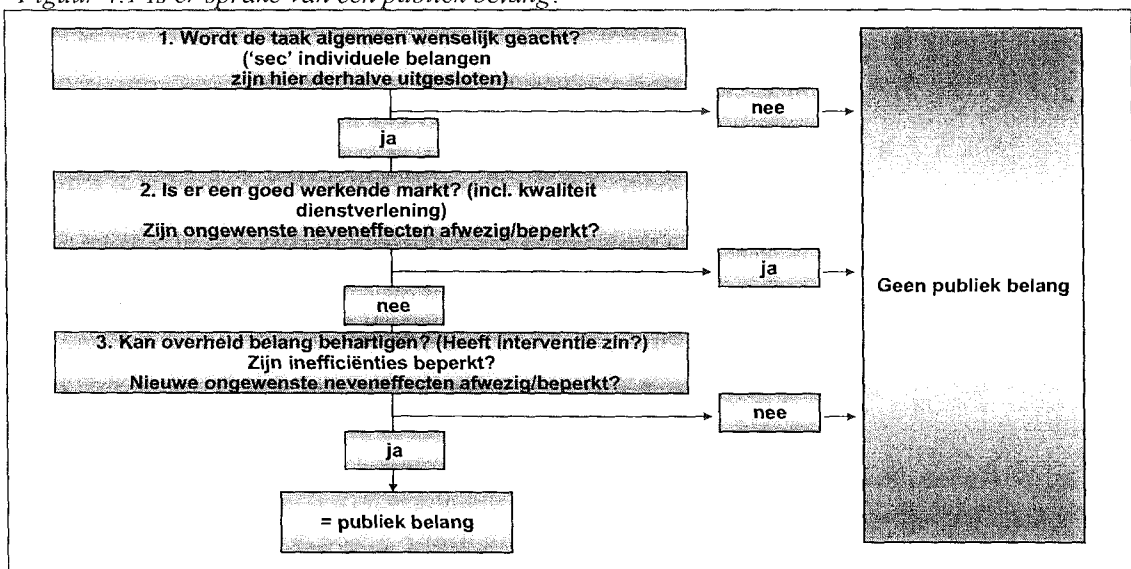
Figuur 4.1 Is er sprake van een publiek belang?

1. Wordt de taak algemeen wenselijk geacht? ('sec' individuele belangen zijn hier derhalve uitgesloten)

nee

ja

2. Is er een goed werkende markt? (incl. kwaliteit dienstverlening) Zijn ongewenste neveneffecten afwezig/beperkt?

ja

nee

3. Kan overheid belang behartigen? (Heeft interventie zin?) Zijn inefficiënties beperkt? Nieuwe ongewenste neveneffecten afwezig/beperkt?

nee

ja

= publiek belang

Geen publiek belang